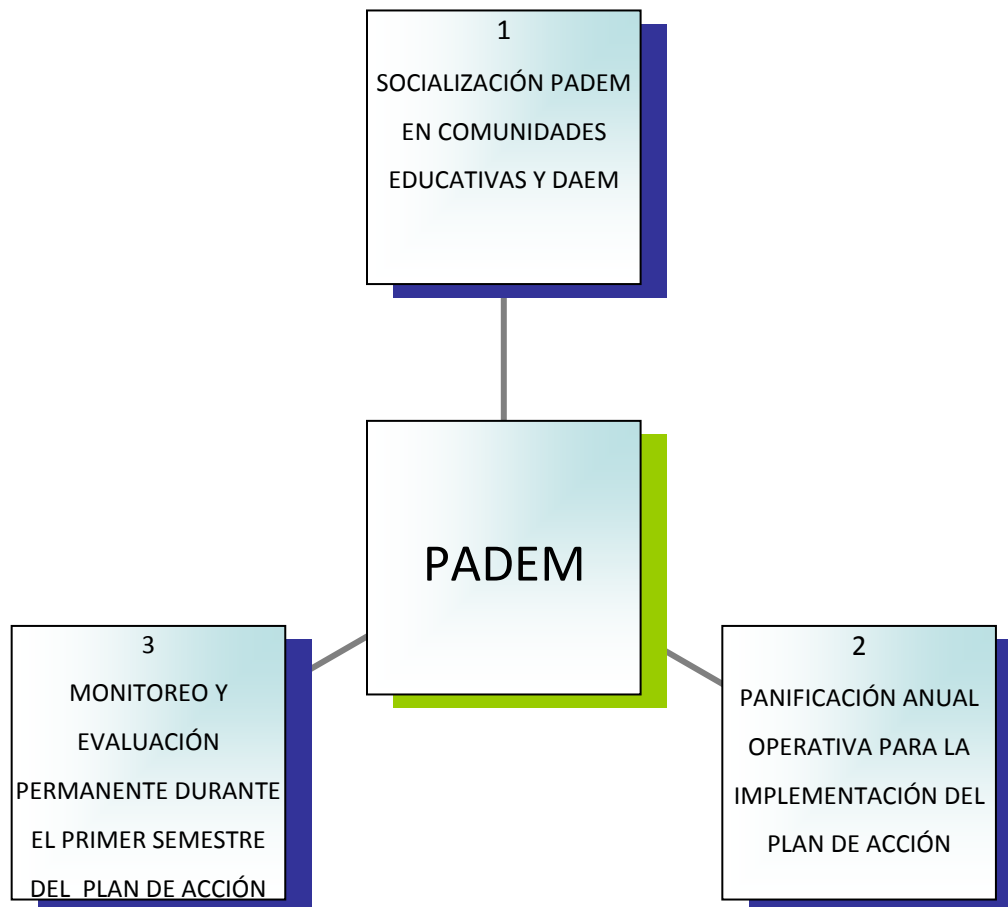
1

SOCIALIZACIÓN PADEM EN COMUNIDADES EDUCATIVAS Y DAEM

PADEM

3

MONITOREO Y EVALUACIÓN PERMANENTE DURANTE EL PRIMER SEMESTRE DEL PLAN DE ACCIÓN

2

PANIFICACIÓN ANUAL OPERATIVA PARA LA IMPLEMENTACIÓN DEL PLAN DE ACCIÓN